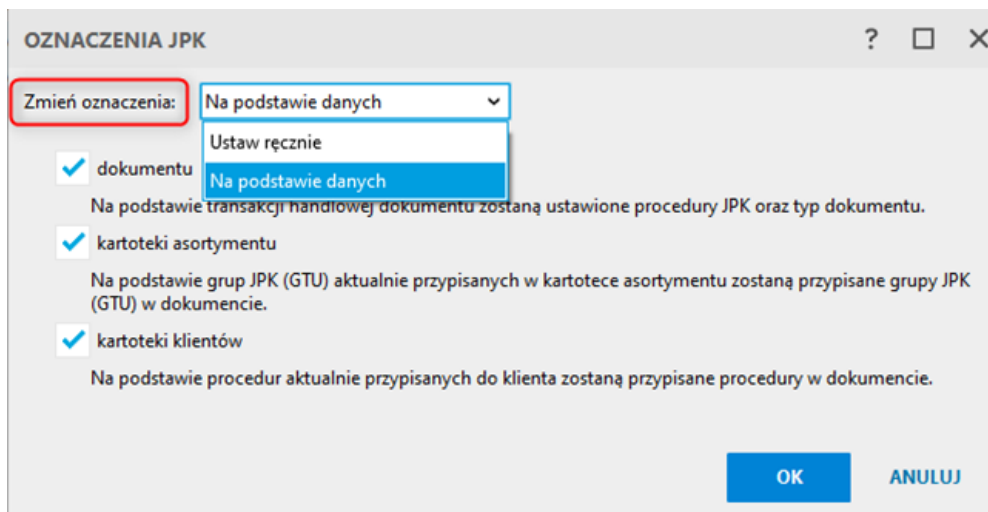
OZNACZENIA JPK

?

Zmień oznaczenia: Na podstawie danych

Ustaw ręcznie

Na podstawie danych

dokumentu

Na podstawie transakcji handlowej dokumentu zostaną ustawione procedury JPK oraz typ dokumentu.

kartoteki asortymentu

Na podstawie grup JPK (GTU) aktualnie przypisanych w kartotece asortymentu zostaną przypisane grupy JPK (GTU) w dokumencie.

kartoteki klientów

Na podstawie procedur aktualnie przypisanych do klienta zostaną przypisane procedury w dokumencie.

OK

ANULUJ